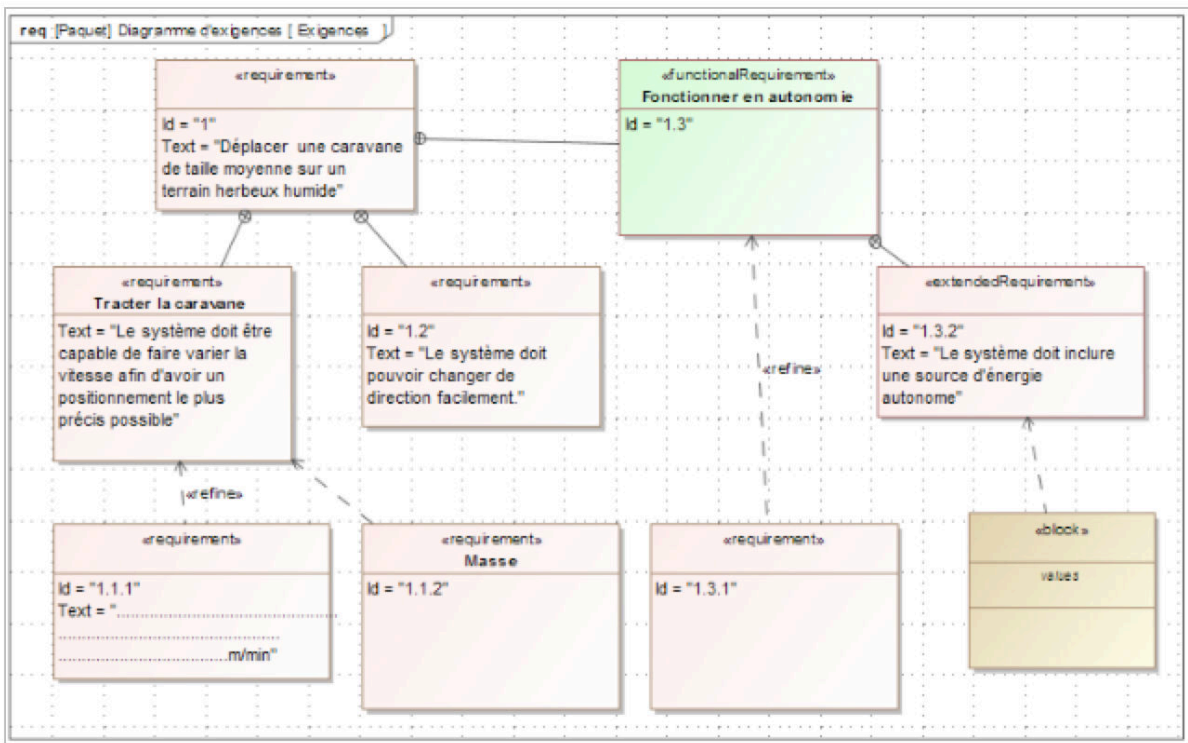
req [Paquet] Diagramme d'exigences [ Exigences ]

«requirement»
Id = "1"
Text = "Déplacer une caravane de taille moyenne sur un terrain herbeux humide"

«functionalRequirement»
Fonctionner en autonomie
Id = "1.3"

«requirement»
Tracter la caravane
Text = "Le système doit être capable de faire varier la vitesse afin d'avoir un positionnement le plus précis possible"

«requirement»
Id = "1.2"
Text = "Le système doit pouvoir changer de direction facilement."

«refine»

«extendedRequirement»
Id = "1.3.2"
Text = "Le système doit inclure une source d'énergie autonome"

«refine»

«requirement»
Id = "1.1.1"
Text = "..............................................
..............................................
....................................m/min"

«requirement»
Masse
Id = "1.1.2"

«requirement»
Id = "1.3.1"

«block»
values